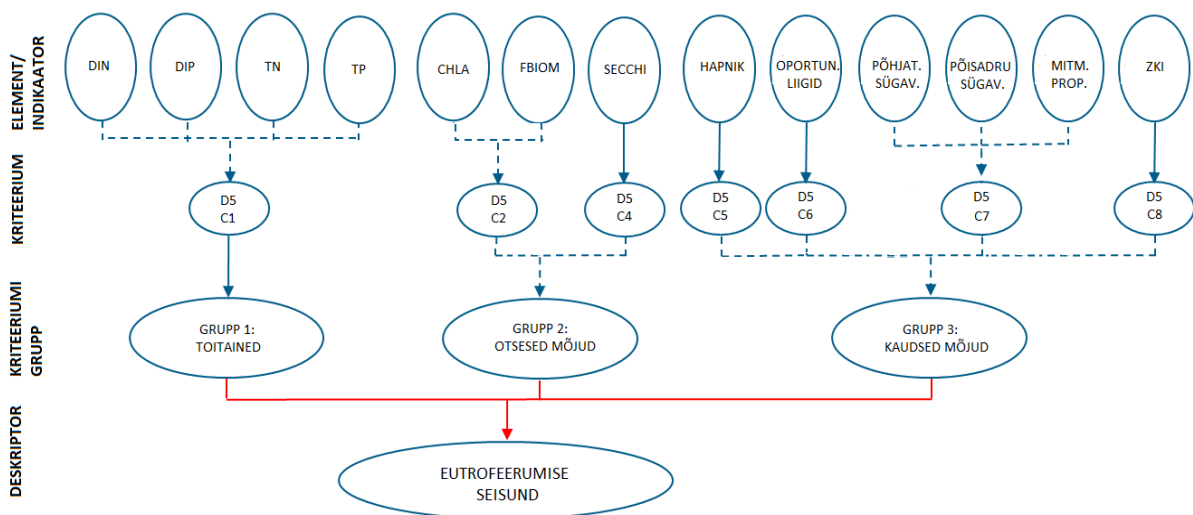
ELEMENT/ INDIKAATOR

DIN

DIP

TN

TP

CHLA

FBIOM

SECCHI

HAPNIK

OPORTUN. LIIGID

PÕHJAT. SÜGAV.

PÕISADRU SÜGAV.

MITM. PROP.

ZKI

KRITEERIUM

D5 C1

D5 C2

D5 C4

D5 C5

D5 C6

D5 C7

D5 C8

KRITEERIUMI GRUPP

GRUPP 1: TOITAINED

GRUPP 2: OTSESED MÕJUD

GRUPP 3: KAUDSED MÕJUD

DESKRIPTOR

EUTROFEERUMISE SEISUND